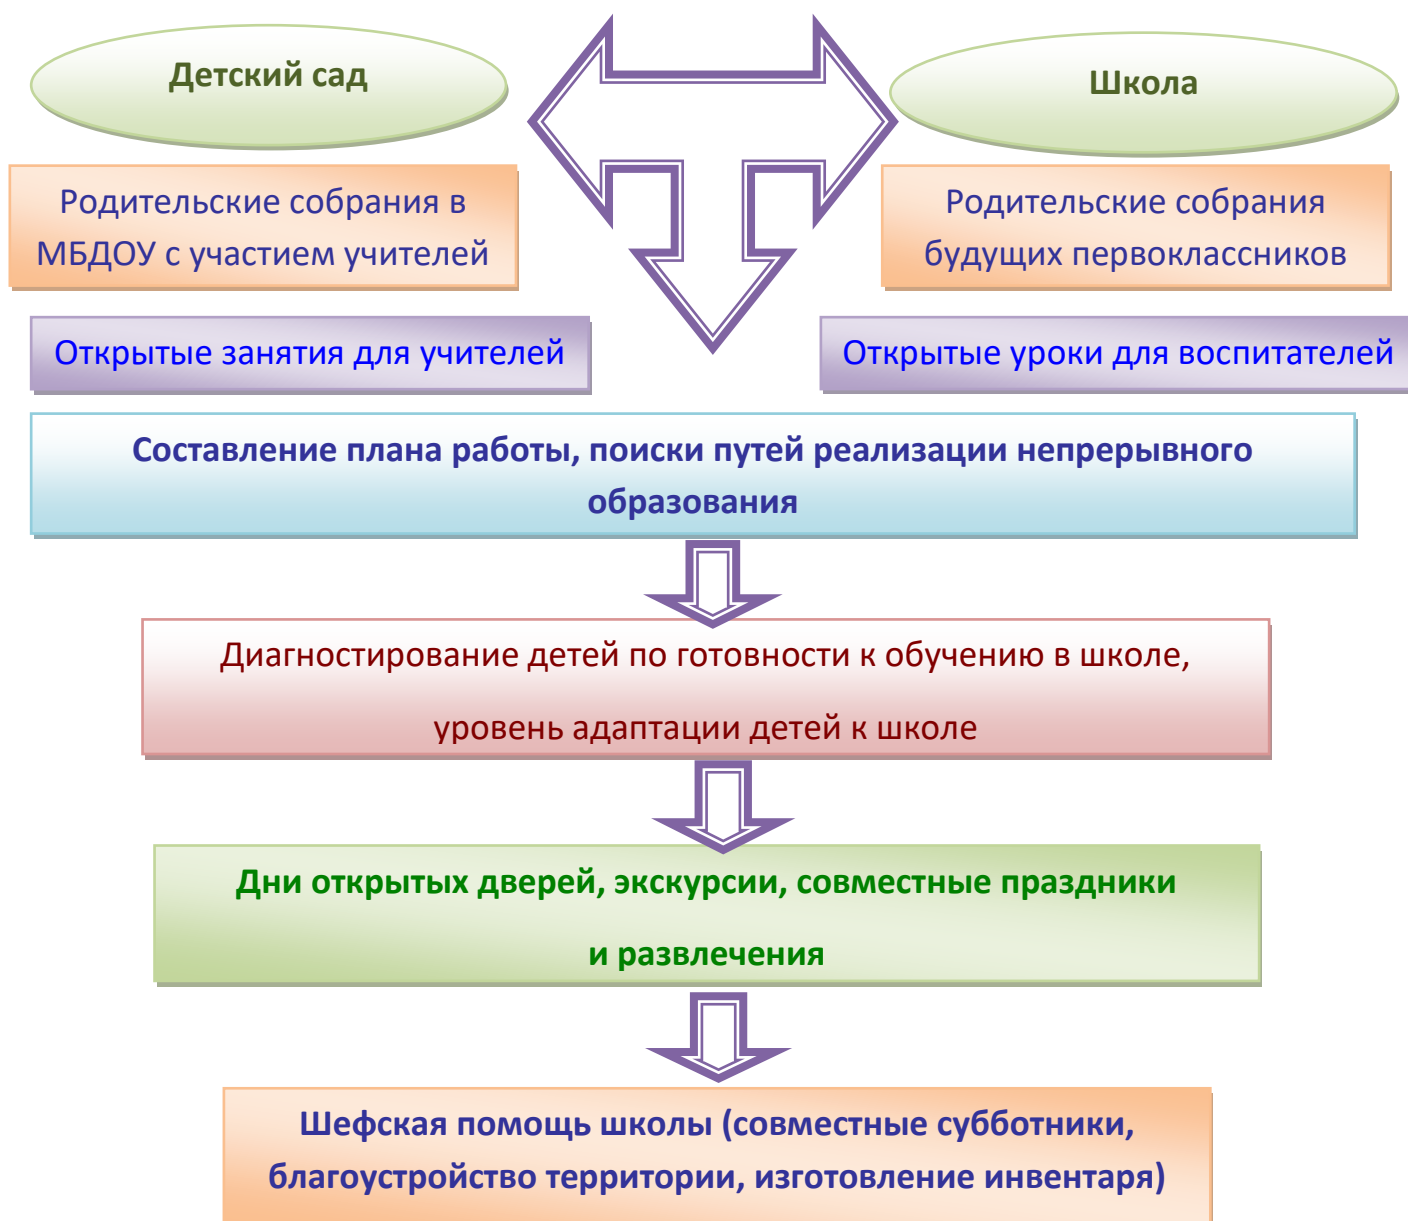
Детский сад

Школа

Родительские собрания в МБДОУ с участием учителей

Родительские собрания будущих первоклассников

Открытые занятия для учителей

Открытые уроки для воспитателей

Составление плана работы, поиски путей реализации непрерывного образования

Диагностирование детей по готовности к обучению в школе,

уровень адаптации детей к школе

Дни открытых дверей, экскурсии, совместные праздники

и развлечения

Шефская помощь школы (совместные субботники, благоустройство территории, изготовление инвентаря)